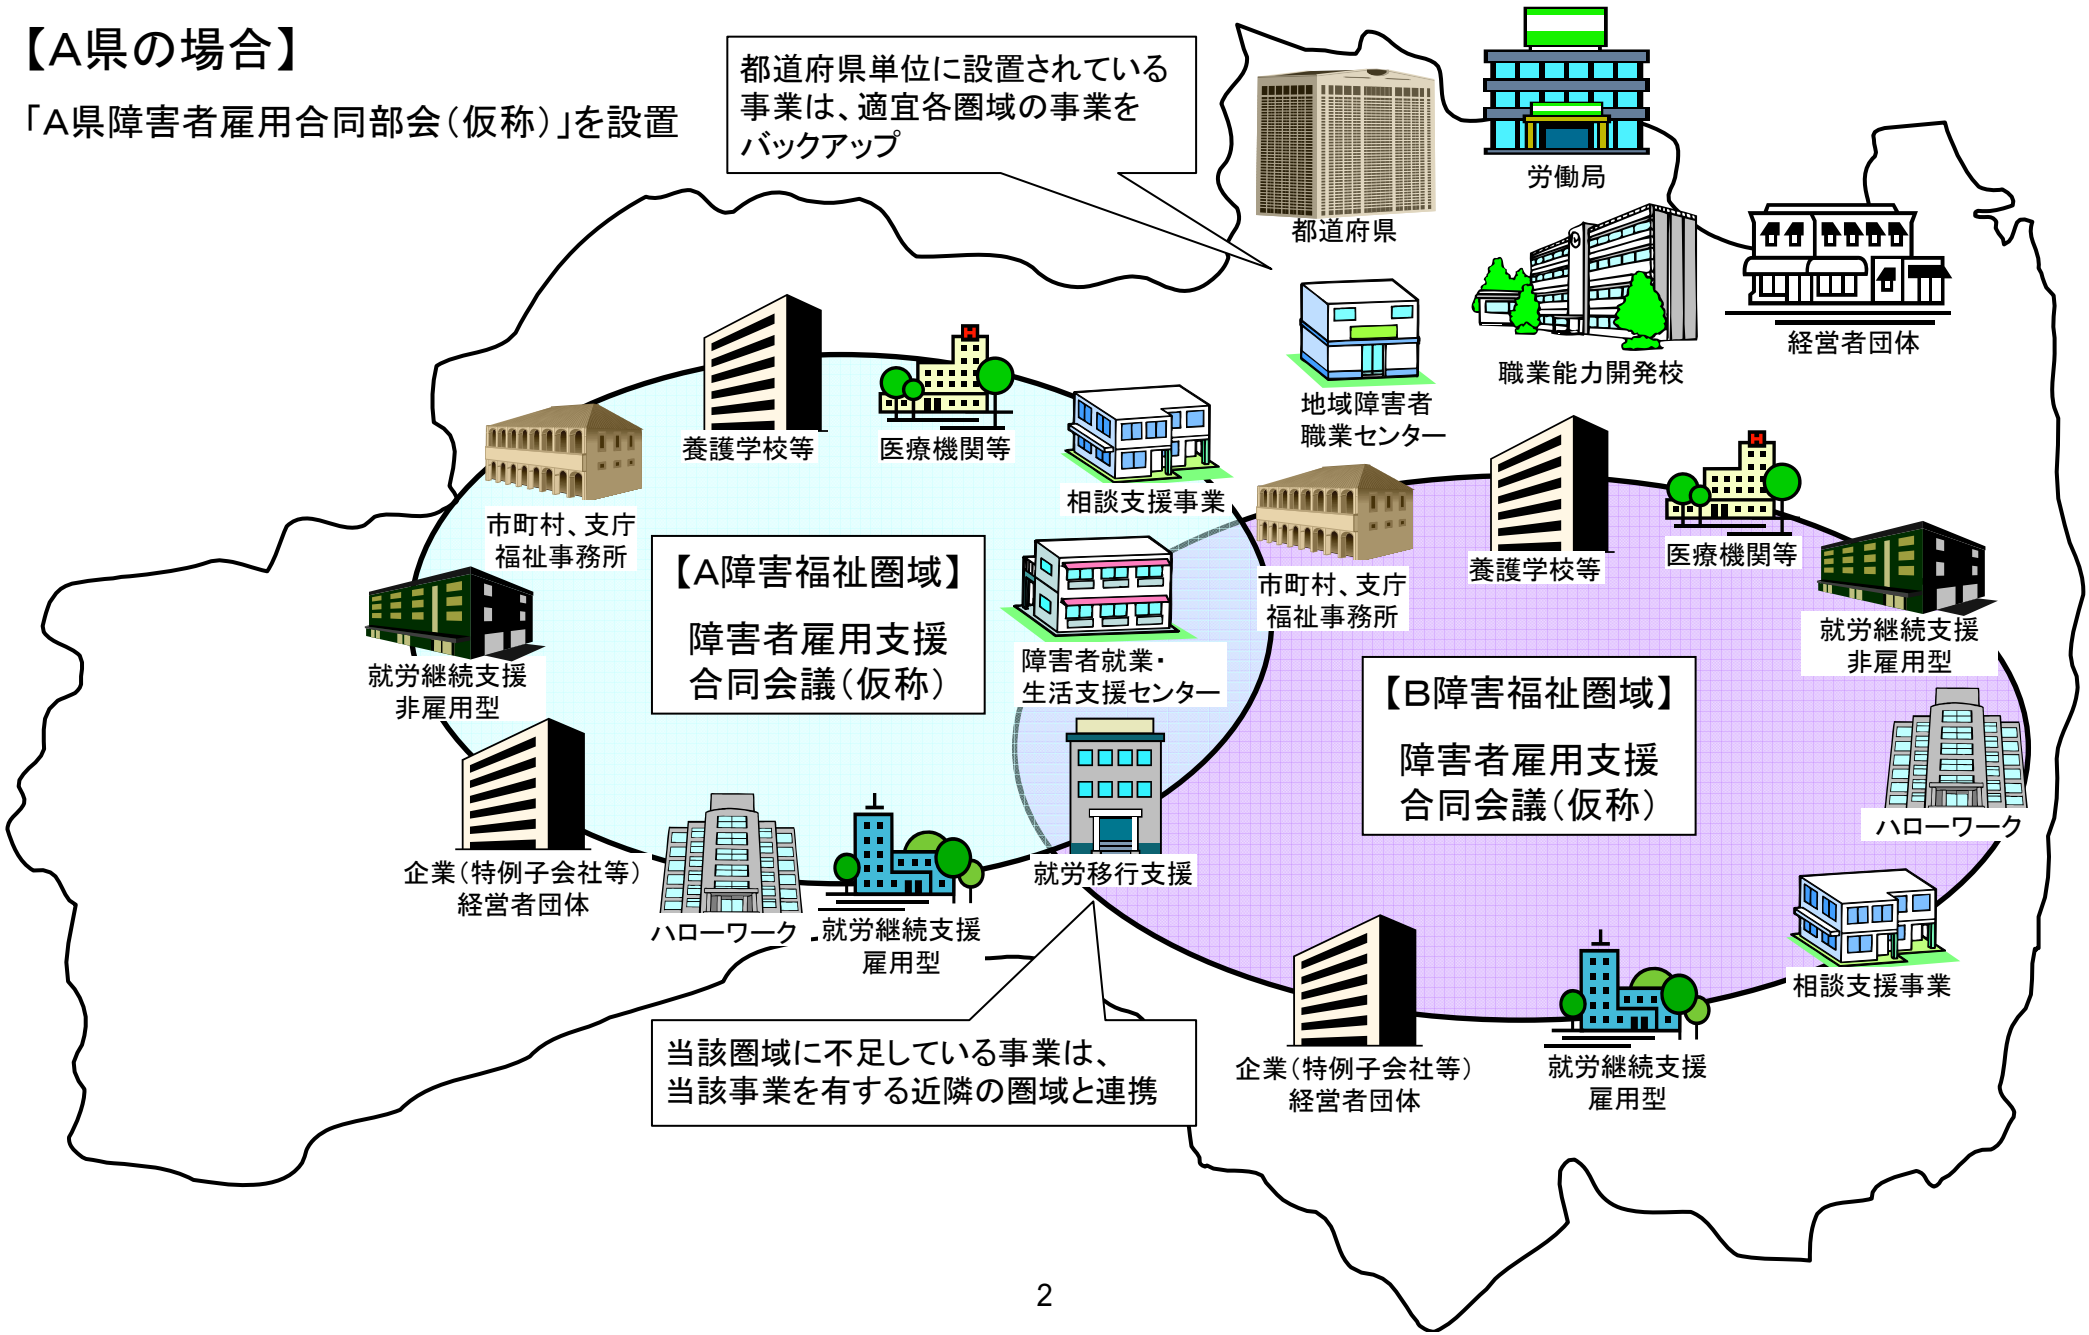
【A県の場合】

「A県障害者雇用合同部会（仮称）」を設置

都道府県単位に設置されている事業は、適宜各圏域の事業をバックアップ

都道府県

労働局

職業能力開発校

経営者団体

地域障害者職業センター

養護学校等

医療機関等

相談支援事業

市町村、支庁福祉事務所

【A障害福祉圏域】

障害者雇用支援合同会議（仮称）

就労継続支援非雇用型

障害者就業・生活支援センター

企業（特例子会社等）経営者団体

ハローワーク

就労継続支援雇用型

就労移行支援

市町村、支庁福祉事務所

養護学校等

医療機関等

就労継続支援非雇用型

【B障害福祉圏域】

障害者雇用支援合同会議（仮称）

ハローワーク

相談支援事業

企業（特例子会社等）経営者団体

就労継続支援雇用型

当該圏域に不足している事業は、当該事業を有する近隣の圏域と連携

2